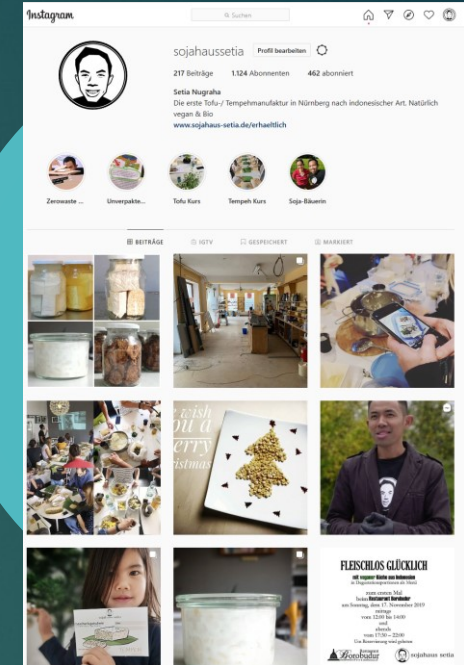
Instagram

Suchen

sojahaussetia

Profil bearbeiten

217 Beiträge 1.124 Abonnenten 462 abonniert

Setia Nugraha

Die erste Tofu-/ Tempehmanufaktur in Nürnberg nach indonesischer Art. Natürlich vegan & Bio

www.sojahaus-setia.de/erhaeltlich

Zerowaste ...

Unverpakte...

Tofu Kurs

Tempeh Kurs

Soja-Bäuerin

BEITRÄGE

IGTV

GESPEICHERT

MARKIERT

e wish
ou a
erry
istmas

FLEISCHLOS GLÜCKLICH

mit veganer Küche aus Indonesien

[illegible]

zum ersten Mal
beim Restaurant Borobudur
am Sonntag, den 17. November 2019
mittags
von 12:00 bis 14:00
und
abends
von 17:30 – 22:00
Um Reservierung wird gebeten

Borobudur

sojahaus setia